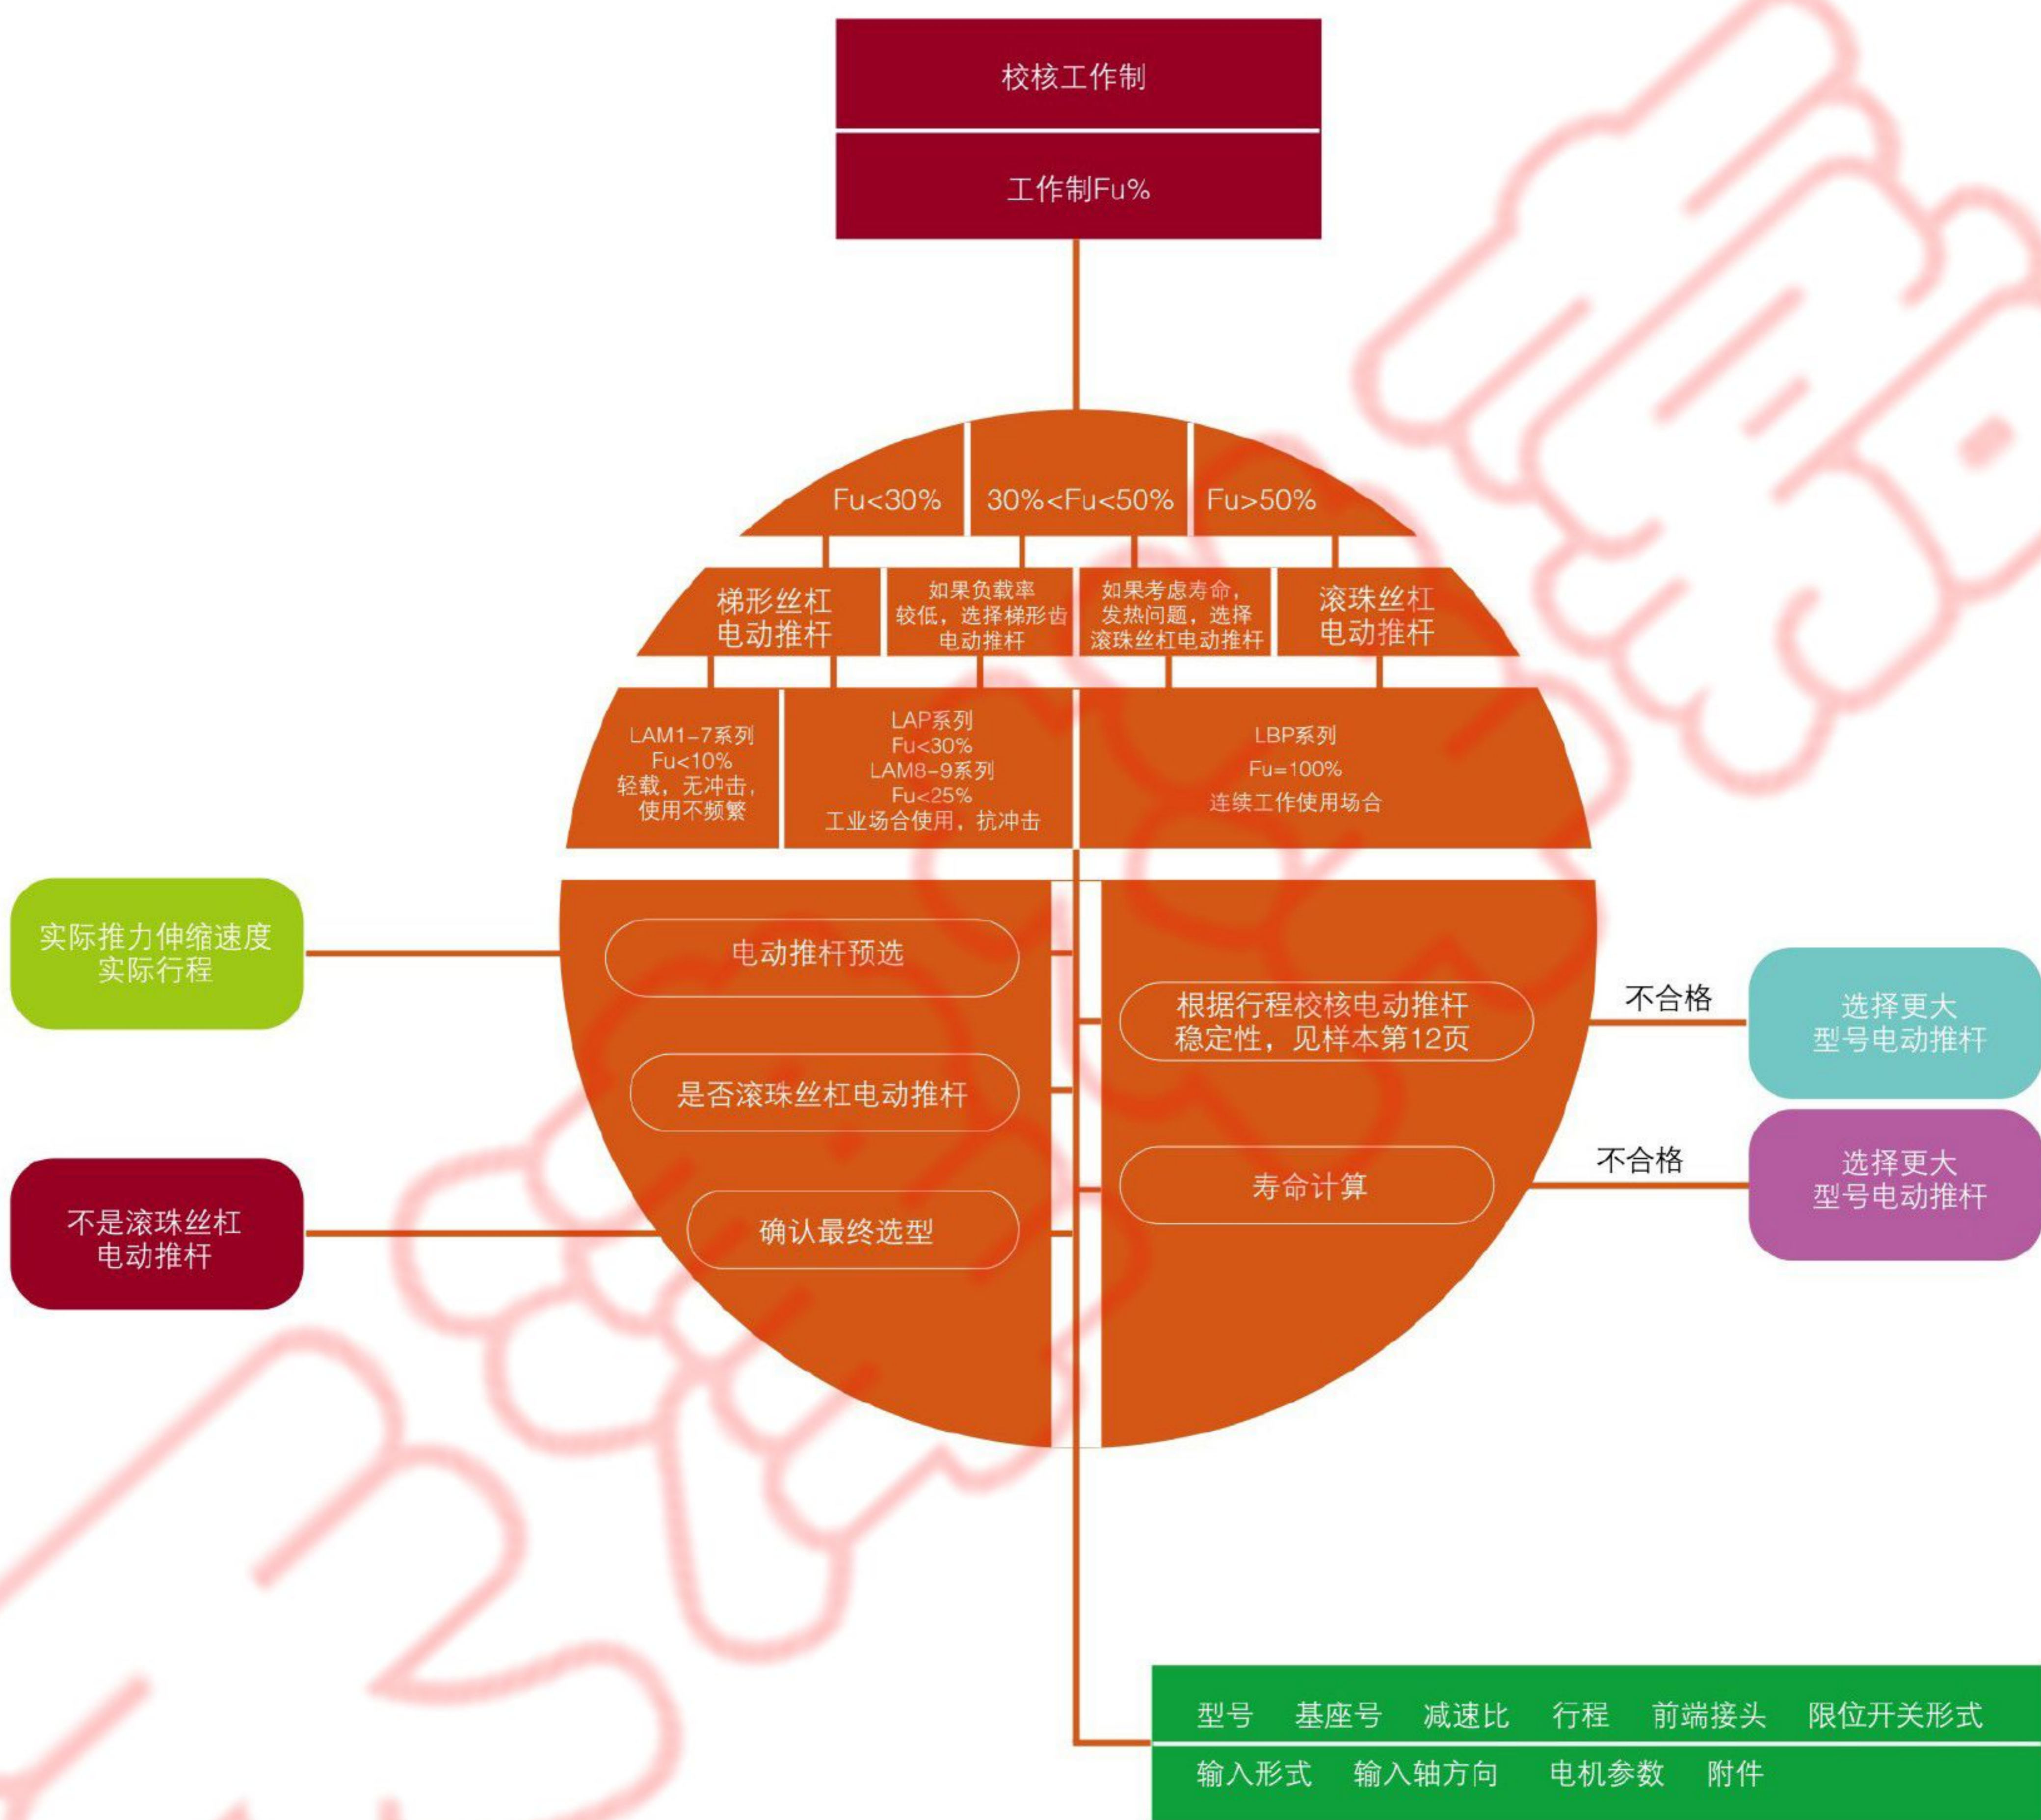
校核工作制

工作制Fu%

Fu<30%

30%<Fu<50%

Fu>50%

梯形丝杠电动推杆

如果负载率较低，选择梯形齿电动推杆

如果考虑寿命，发热问题，选择滚珠丝杠电动推杆

滚珠丝杠电动推杆

LAM1-7系列
Fu<10%
轻载，无冲击，使用不频繁

LAP系列
Fu<30%
LAM8-9系列
Fu<25%
工业场合使用，抗冲击

LBP系列
Fu=100%
连续工作使用场合

实际推力伸缩速度实际行程

电动推杆预选

是否滚珠丝杠电动推杆

不是滚珠丝杠电动推杆

确认最终选型

根据行程校核电动推杆稳定性，见样本第12页

不合格

选择更大型号电动推杆

寿命计算

不合格

选择更大型号电动推杆

型号 基座号 减速比 行程 前端接头 限位开关形式

输入形式 输入轴方向 电机参数 附件